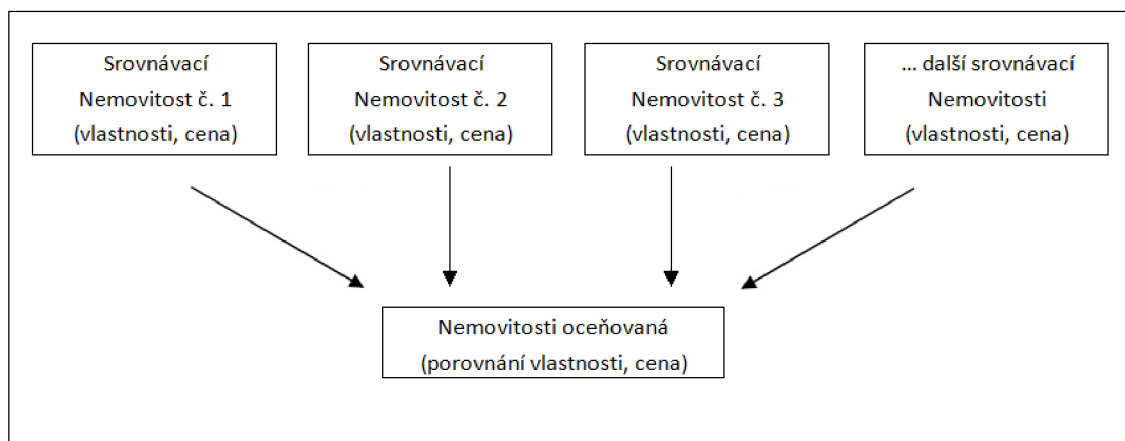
Srovnávací
Nemovitost č. 1
(vlastnosti, cena)

Srovnávací
Nemovitost č. 2
(vlastnosti, cena)

Srovnávací
Nemovitost č. 3
(vlastnosti, cena)

… další srovnávací
Nemovitosti
(vlastnosti, cena)

Nemovitosti oceňovaná
(porovnání vlastnosti, cena)